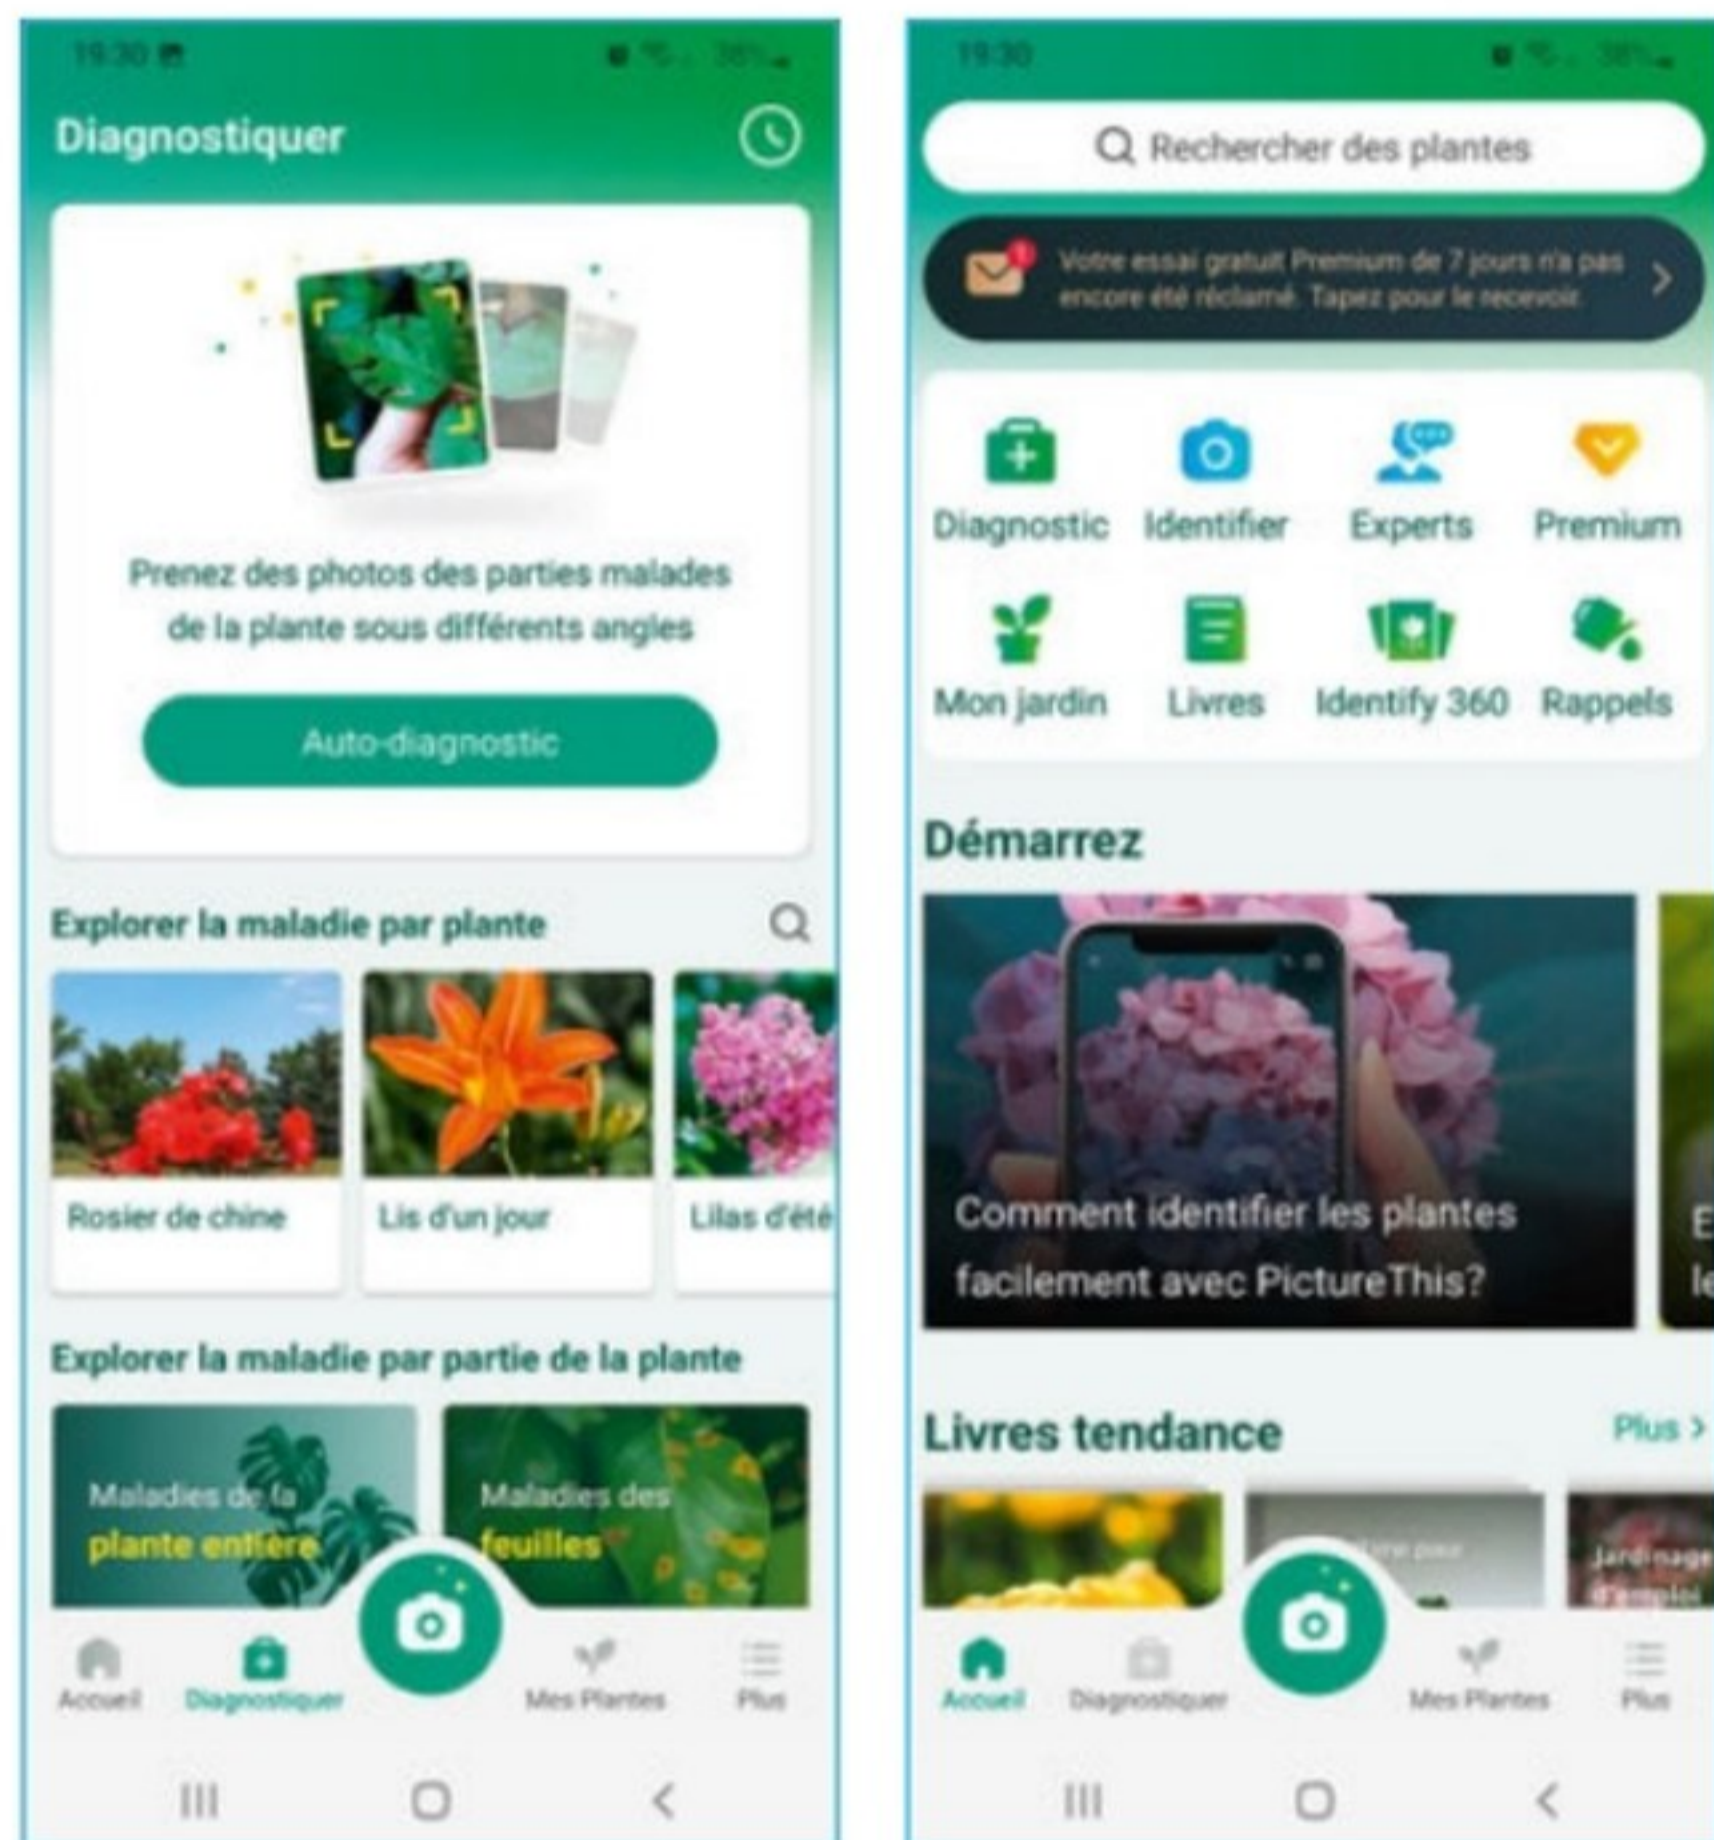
19:30

Diagnostiquer

Prenez des photos des parties malades de la plante sous différents angles

Auto-diagnostic

Explorer la maladie par plante

Rosier de chine

Lis d'un jour

Lilas d'été

Explorer la maladie par partie de la plante

Maladies de la plante entière

Maladies des feuilles

Accueil Diagnostiquer Mes Plantes Plus

19:30

Rechercher des plantes

Votre essai gratuit Premium de 7 jours n'a pas encore été réclamé. Tapez pour le recevoir

Diagnostic Identifier Experts Premium

Mon jardin Livres Identify 360 Rappels

Démarrez

Comment identifier les plantes facilement avec PictureThis?

Livres tendance

Plus >

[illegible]

Jardinage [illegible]

Accueil Diagnostiquer Mes Plantes Plus